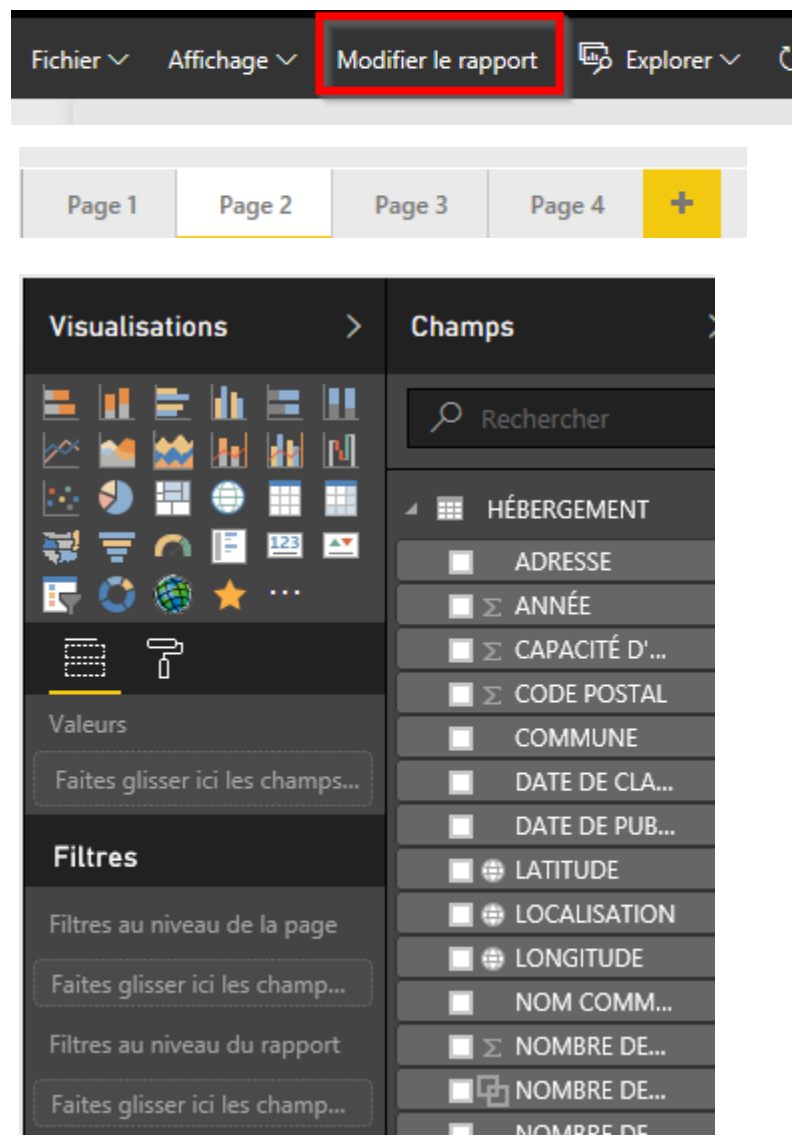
Fichier ˅ Affichage ˅ Modifier le rapport Explorer ˅

Page 1 Page 2 Page 3 Page 4 +

Visualisations >

...

Valeurs

Faites glisser ici les champs...

Filtres

Filtres au niveau de la page

Faites glisser ici les champ...

Filtres au niveau du rapport

Faites glisser ici les champ...

Champs

Rechercher

HÉBERGEMENT

ADRESSE

$\Sigma$ ANNÉE

$\Sigma$ CAPACITÉ D'...

$\Sigma$ CODE POSTAL

COMMUNE

DATE DE CLA...

DATE DE PUB...

LATITUDE

LOCALISATION

LONGITUDE

NOM COMM...

$\Sigma$ NOMBRE DE...

NOMBRE DE...

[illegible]